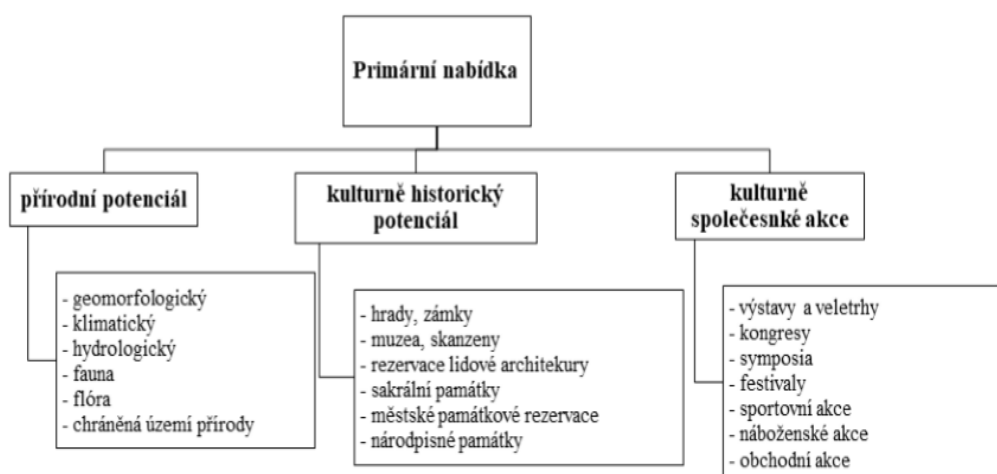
Primární nabídka

přírodní potenciál

- geomorfologický
- klimatický
- hydrologický
- fauna
- flóra
- chráněná území přírody

kulturně historický potenciál

- hrady, zámky
- muzea, skanzeny
- rezervace lidové architekury
- sakrální památky
- městské památkové rezervace
- národopisné památky

kulturně společesnké akce

- výstavy a veletrhy
- kongresy
- symposia
- festivaly
- sportovní akce
- náboženské akce
- obchodní akce